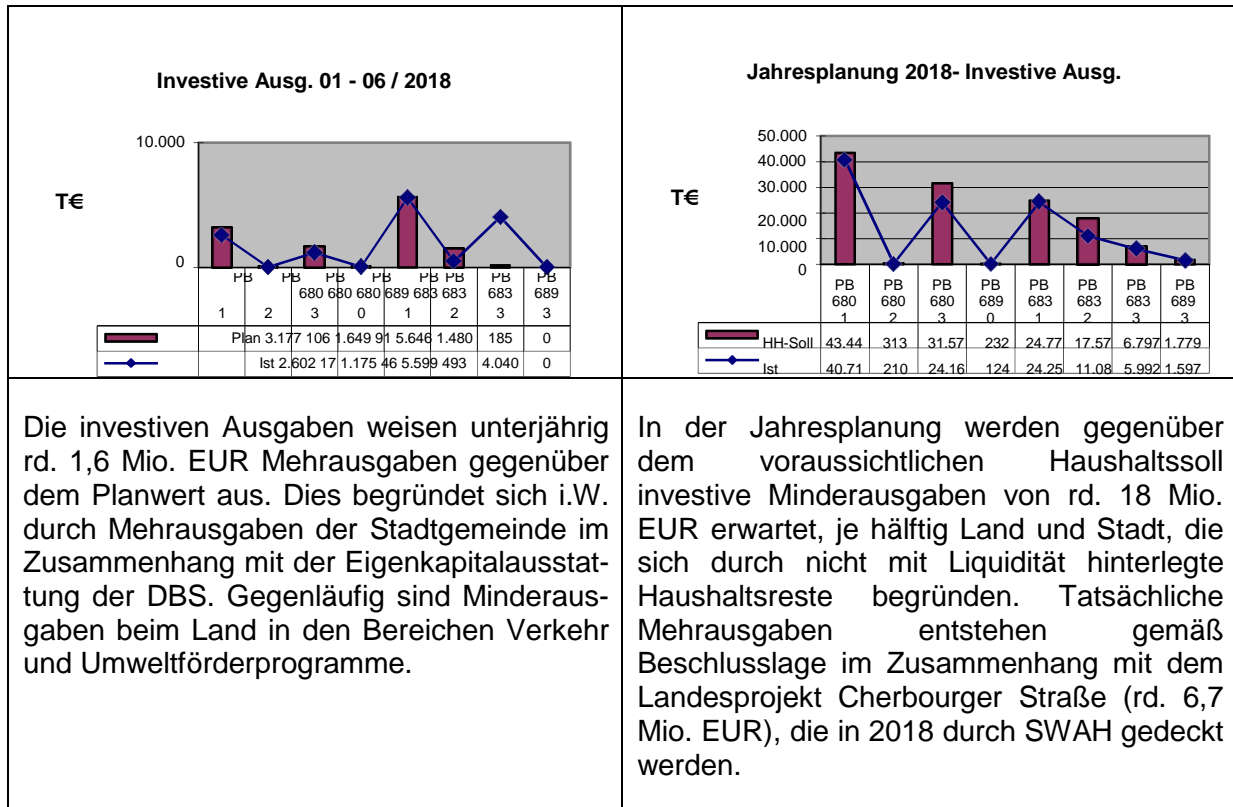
Investive Ausg. 01 - 06 / 2018

10.000

T€

0

| | PB 680 1 | PB 680 2 | PB 680 3 | PB 689 0 | PB 683 1 | PB 683 2 | PB 683 3 | PB 689 3 |
|---|---|---|---|---|---|---|---|---|
| Plan | 3.177 | 106 | 1.649 | 91 | 5.646 | 1.480 | 185 | 0 |
| Ist | 2.602 | 17 | 1.175 | 46 | 5.599 | 493 | 4.040 | 0 |

Jahresplanung 2018- Investive Ausg.

50.000
40.000
30.000
20.000
10.000
0

T€

| | PB 680 1 | PB 680 2 | PB 680 3 | PB 689 0 | PB 683 1 | PB 683 2 | PB 683 3 | PB 689 3 |
|---|---|---|---|---|---|---|---|---|
| HH-Soll | 43.44 | 313 | 31.57 | 232 | 24.77 | 17.57 | 6.797 | 1.779 |
| Ist | 40.71 | 210 | 24.16 | 124 | 24.25 | 11.08 | 5.992 | 1.597 |

Die investiven Ausgaben weisen unterjährig rd. 1,6 Mio. EUR Mehrausgaben gegenüber dem Planwert aus. Dies begründet sich i.W. durch Mehrausgaben der Stadtgemeinde im Zusammenhang mit der Eigenkapitalausstattung der DBS. Gegenläufig sind Minderausgaben beim Land in den Bereichen Verkehr und Umweltförderprogramme.

In der Jahresplanung werden gegenüber dem voraussichtlichen Haushaltssoll investive Minderausgaben von rd. 18 Mio. EUR erwartet, je hälftig Land und Stadt, die sich durch nicht mit Liquidität hinterlegte Haushaltsreste begründen. Tatsächliche Mehrausgaben entstehen gemäß Beschlusslage im Zusammenhang mit dem Landesprojekt Cherbourger Straße (rd. 6,7 Mio. EUR), die in 2018 durch SWAH gedeckt werden.